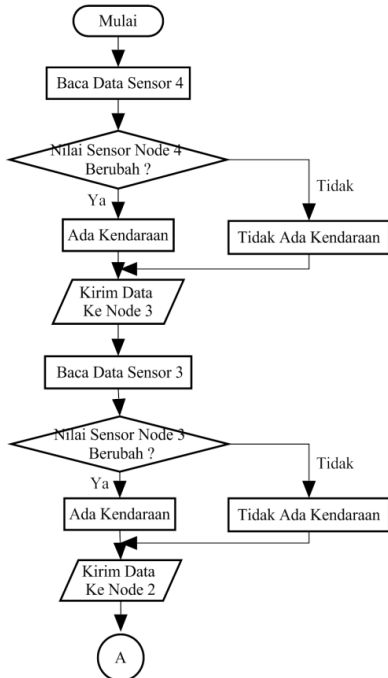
Mulai

Baca Data Sensor 4

Nilai Sensor Node 4 Berubah ?

Ya

Tidak

Ada Kendaraan

Tidak Ada Kendaraan

Kirim Data Ke Node 3

Baca Data Sensor 3

Nilai Sensor Node 3 Berubah ?

Ya

Tidak

Ada Kendaraan

Tidak Ada Kendaraan

Kirim Data Ke Node 2

A